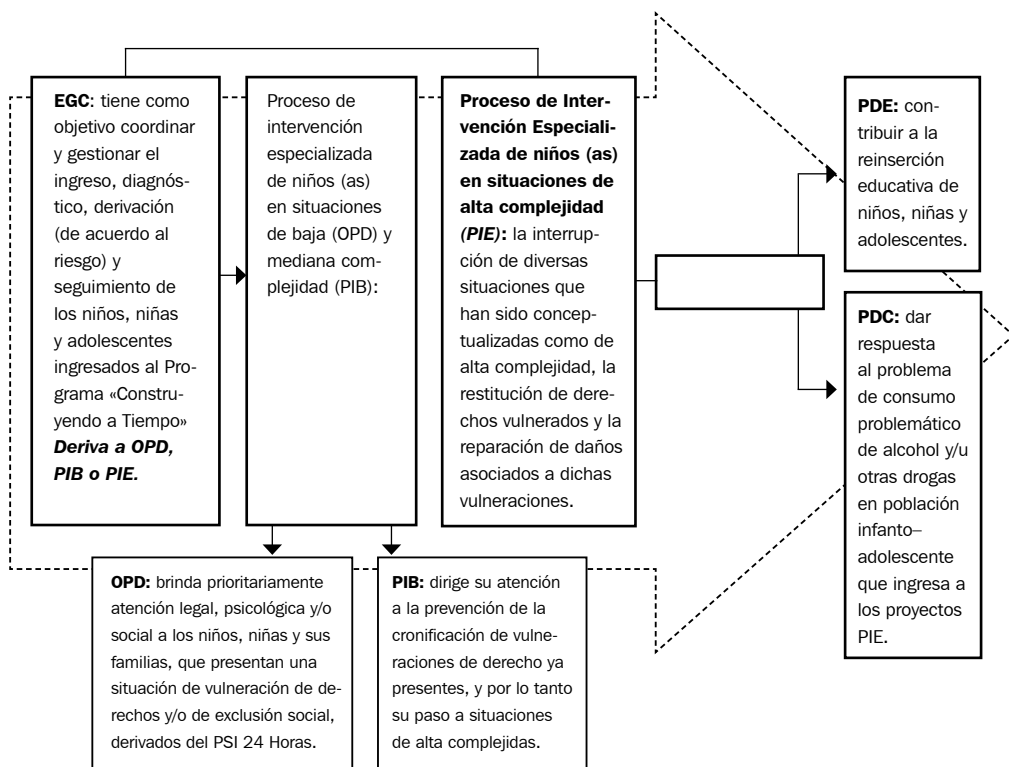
**EGC**: tiene como objetivo coordinar y gestionar el ingreso, diagnóstico, derivación (de acuerdo al riesgo) y seguimiento de los niños, niñas y adolescentes ingresados al Programa «Construyendo a Tiempo» ***Deriva a OPD, PIB o PIE.***

Proceso de intervención especializada de niños (as) en situaciones de baja (OPD) y mediana complejidad (PIB):

**Proceso de Intervención Especializada de niños (as) en situaciones de alta complejidad *(PIE)*:** la interrupción de diversas situaciones que han sido conceptualizadas como de alta complejidad, la restitución de derechos vulnerados y la reparación de daños asociados a dichas vulneraciones.

**PDE:** contribuir a la reinserción educativa de niños, niñas y adolescentes.

**PDC:** dar respuesta al problema de consumo problemático de alcohol y/u otras drogas en población infanto–adolescente que ingresa a los proyectos PIE.

**OPD:** brinda prioritariamente atención legal, psicológica y/o social a los niños, niñas y sus familias, que presentan una situación de vulneración de derechos y/o de exclusión social, derivados del PSI 24 Horas.

**PIB:** dirige su atención a la prevención de la cronificación de vulneraciones de derecho ya presentes, y por lo tanto su paso a situaciones de alta complejidas.